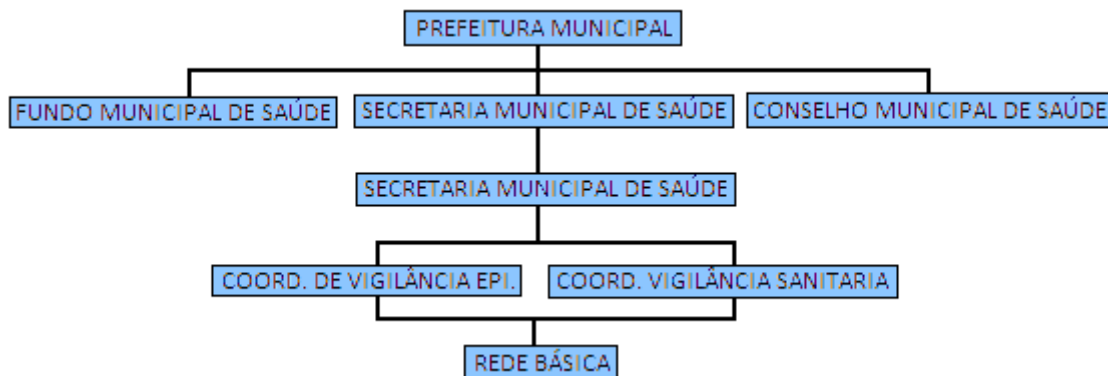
PREFEITURA MUNICIPAL

FUNDO MUNICIPAL DE SAÚDE

SECRETARIA MUNICIPAL DE SAÚDE

CONSELHO MUNICIPAL DE SAÚDE

SECRETARIA MUNICIPAL DE SAÚDE

COORD. DE VIGILÂNCIA EPI.

COORD. VIGILÂNCIA SANITARIA

REDE BÁSICA